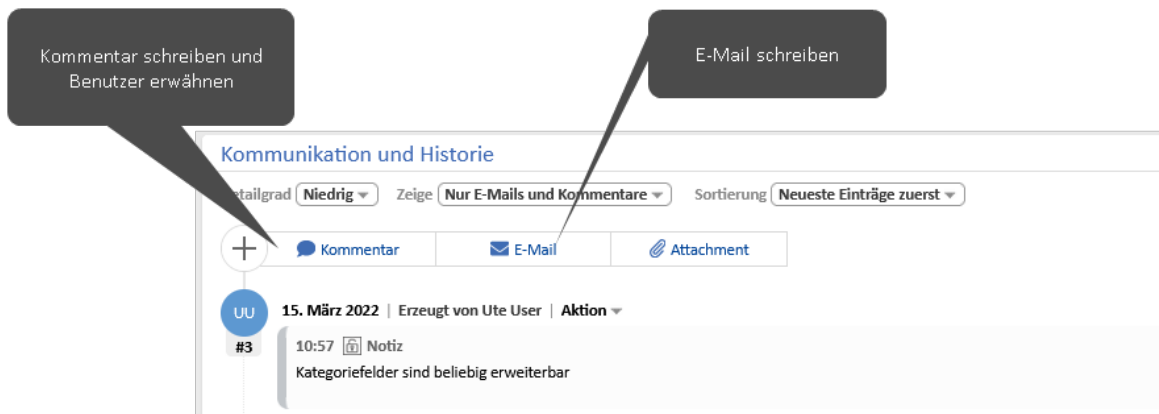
Kommentar schreiben und Benutzer erwähnen

E-Mail schreiben

Kommunikation und Historie

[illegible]tailgrad Niedrig Zeige Nur E-Mails und Kommentare Sortierung Neueste Einträge zuerst

Kommentar E-Mail Attachment

UU 15. März 2022 | Erzeugt von Ute User | Aktion

#3 10:57 Notiz

Kategoriefelder sind beliebig erweiterbar